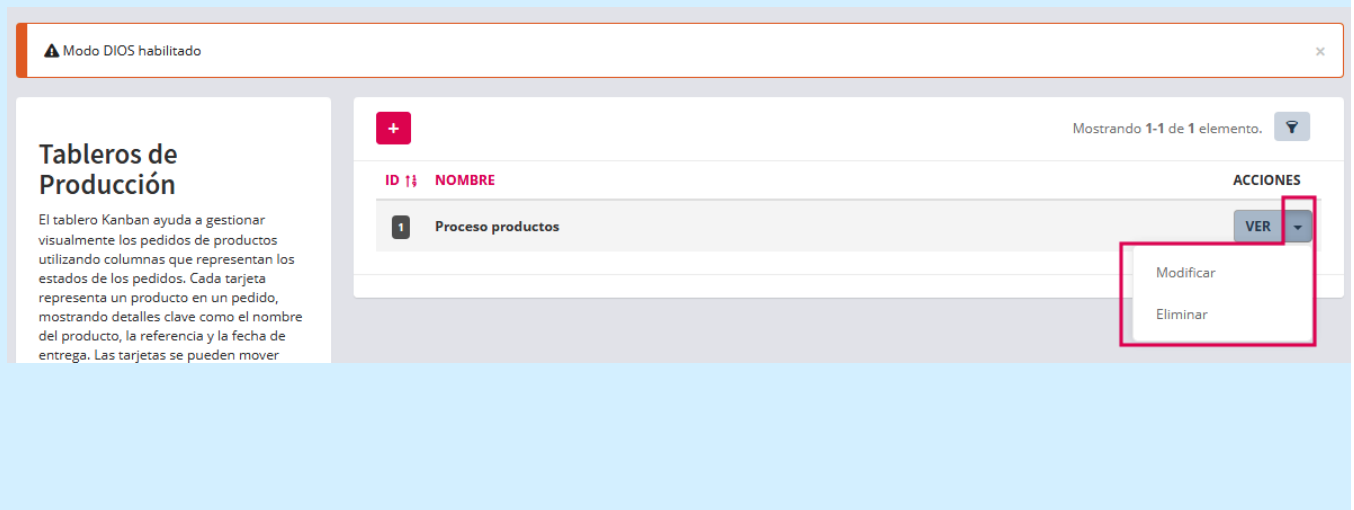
Modo DIOS habilitado ×

Tableros de Producción

El tablero Kanban ayuda a gestionar visualmente los pedidos de productos utilizando columnas que representan los estados de los pedidos. Cada tarjeta representa un producto en un pedido, mostrando detalles clave como el nombre del producto, la referencia y la fecha de entrega. Las tarjetas se pueden mover

+

Mostrando **1-1** de **1** elemento.

| ID | NOMBRE | ACCIONES |
|---|---|---|
| 1 | Proceso productos | VER |

Modificar

Eliminar